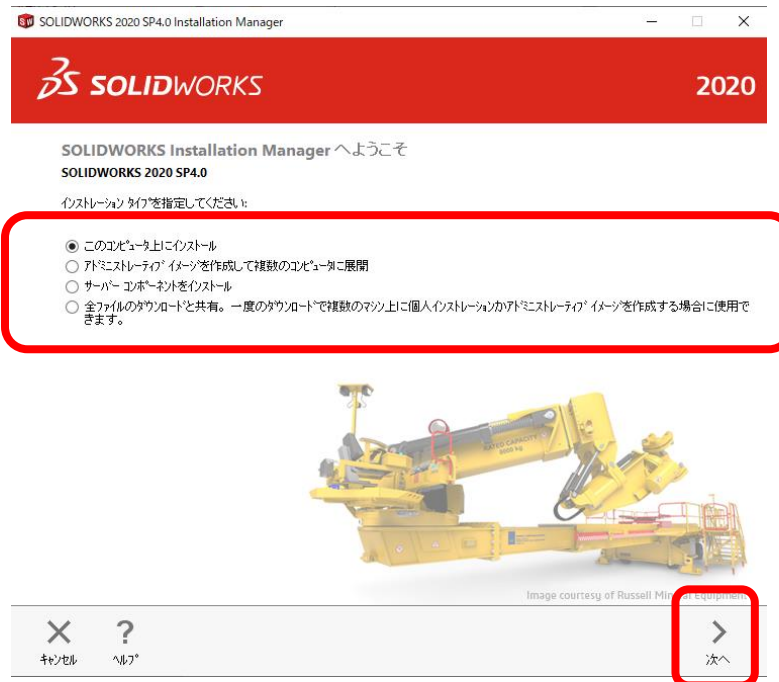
SOLIDWORKS 2020 SP4.0 Installation Manager

SOLIDWORKS 2020

SOLIDWORKS Installation Manager へようこそ
SOLIDWORKS 2020 SP4.0

インストレーション タイプを指定してください:

このコンピュータ上にインストール
アドミニストレーティブ イメージを作成して複数のコンピュータに展開
サーバー コンポーネントをインストール
全ファイルのダウンロードと共有。一度のダウンロードで複数のマシン上に個人インストレーションかアドミニストレーティブ イメージを作成する場合に使用できます。

RATED CAPACITY

Image courtesy of Russell Min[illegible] Equipment

キャンセル
ヘルプ
次へ